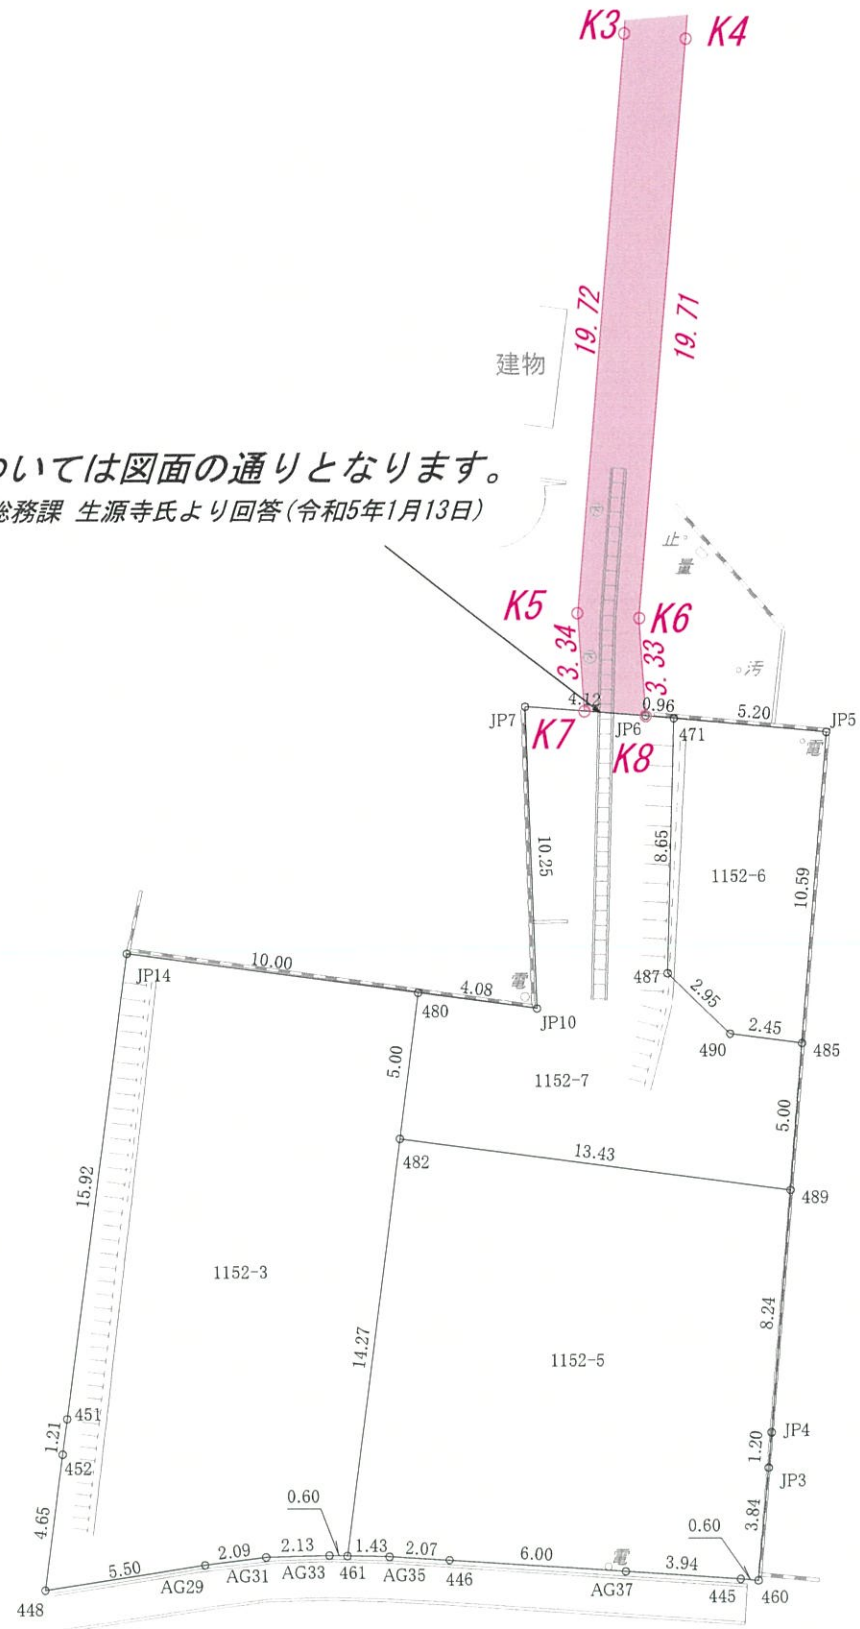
K3
K4
19.72
19.71
建物
ついては図面の通りとなります。
総務課 生源寺氏より回答(令和5年1月13日)
止
量
K5
K6
3.34
3.33
汚
4.12
0.96
5.20
JP7
K7
JP6
K8
471
JP5
電
10.25
8.65
1152-6
10.59
JP14
10.00
4.08
電
487
2.95
480
JP10
2.45
490
485
5.00
1152-7
5.00
13.43
482
489
15.92
1152-3
8.24
14.27
1152-5
451
1.21
452
JP4
1.20
JP3
0.60
0.60
3.84
4.65
2.09
2.13
1.43
2.07
6.00
電
3.94
5.50
AG29
AG31
AG33
461
AG35
446
AG37
445
460
448